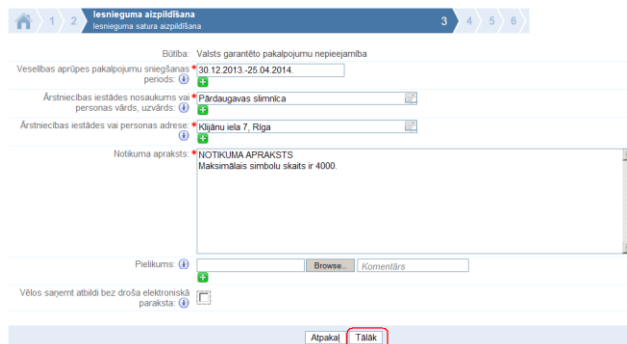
1 2 Iesnieguma aizpildīšana
Iesnieguma satura aizpildīšana
3 4 5 6

Būtība: Valsts garantēto pakalpojumu nepieejamība

Veselības aprūpes pakalpojumu sniegšanas periods: * 30.12.2013.-25.04.2014.

Ārstniecības iestādes nosaukums vai personas vārds, uzvārds: * Pārdaugavas slimnīca

Ārstniecības iestādes vai personas adrese: * Kliņņu iela 7, Rīga

Notikuma apraksts: * NOTIKUMA APRAKSTS
Maksimālais simbolu skaits ir 4000.

Pielikums: Browse... Komentārs

Vēlos saņemt atbildi bez droša elektroniskā paraksta:

Atpakaļ Tālāk